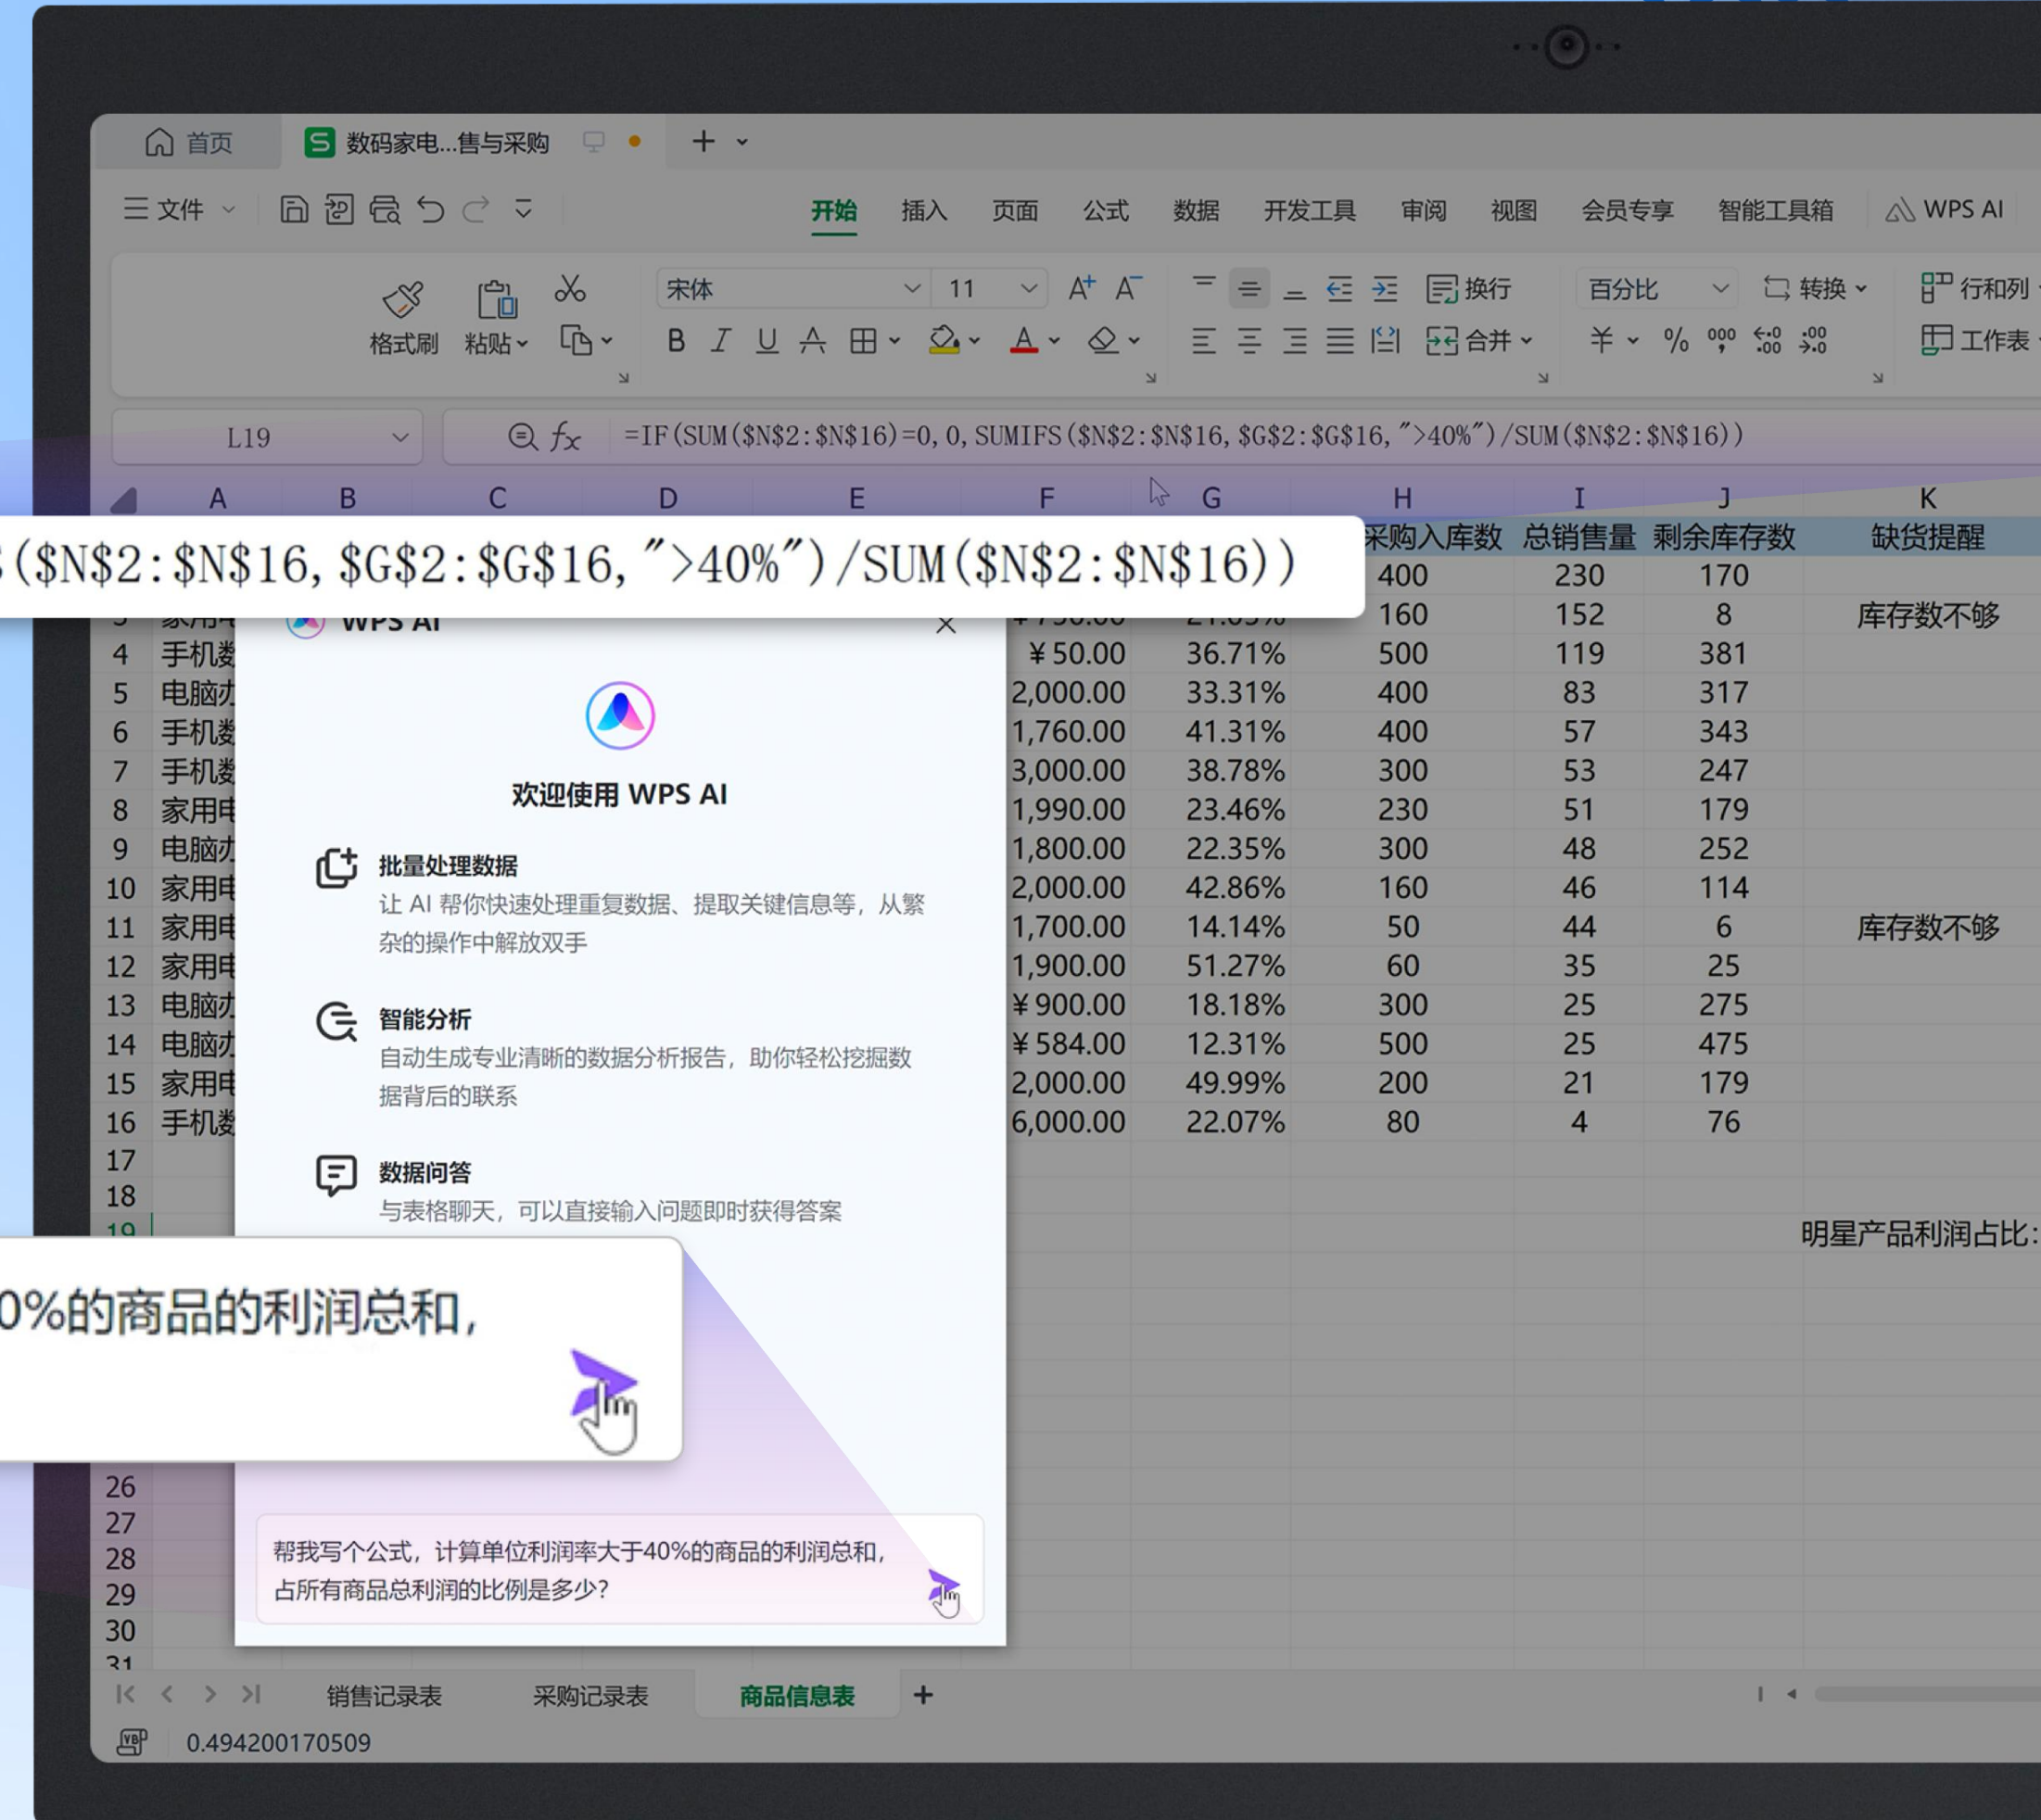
首页 数码家电...售与采购 +

文件 开始 插入 页面 公式 数据 开发工具 审阅 视图 会员专享 智能工具箱 WPS AI

格式刷 粘贴 宋体 11 换行 百分比 转换 行和列 合并 工作表

L19 =IF(SUM($N$2:$N$16)=0, 0, SUMIFS($N$2:$N$16, $G$2:$G$16, ">40%")/SUM($N$2:$N$16))

($N$2:$N$16, $G$2:$G$16, ">40%")/SUM($N$2:$N$16))

| | A | F | G | H | I | J | K |
|---|---|---|---|---|---|---|---|
| | | | | 采购入库数 | 总销售量 | 剩余库存数 | 缺货提醒 |
| | | | | 400 | 230 | 170 | |
| | | | | 160 | 152 | 8 | 库存数不够 |
| 4 | 手机 | ¥50.00 | 36.71% | 500 | 119 | 381 | |
| 5 | 电脑 | 2,000.00 | 33.31% | 400 | 83 | 317 | |
| 6 | 手机 | 1,760.00 | 41.31% | 400 | 57 | 343 | |
| 7 | 手机 | 3,000.00 | 38.78% | 300 | 53 | 247 | |
| 8 | 家用 | 1,990.00 | 23.46% | 230 | 51 | 179 | |
| 9 | 电脑 | 1,800.00 | 22.35% | 300 | 48 | 252 | |
| 10 | 家用 | 2,000.00 | 42.86% | 160 | 46 | 114 | |
| 11 | 家用 | 1,700.00 | 14.14% | 50 | 44 | 6 | 库存数不够 |
| 12 | 家用 | 1,900.00 | 51.27% | 60 | 35 | 25 | |
| 13 | 电脑 | ¥900.00 | 18.18% | 300 | 25 | 275 | |
| 14 | 电脑 | ¥584.00 | 12.31% | 500 | 25 | 475 | |
| 15 | 家用 | 2,000.00 | 49.99% | 200 | 21 | 179 | |
| 16 | 手机 | 6,000.00 | 22.07% | 80 | 4 | 76 | |

明星产品利润占比:

WPS AI
欢迎使用 WPS AI

批量处理数据
让 AI 帮你快速处理重复数据、提取关键信息等，从繁杂的操作中解放双手

智能分析
自动生成专业清晰的数据分析报告，助你轻松挖掘数据背后的联系

数据问答
与表格聊天，可以直接输入问题即时获得答案

0%的商品的利润总和，

帮我写个公式，计算单位利润率大于40%的商品的利润总和，占所有商品总利润的比例是多少?

销售记录表 采购记录表 商品信息表 +

0.494200170509